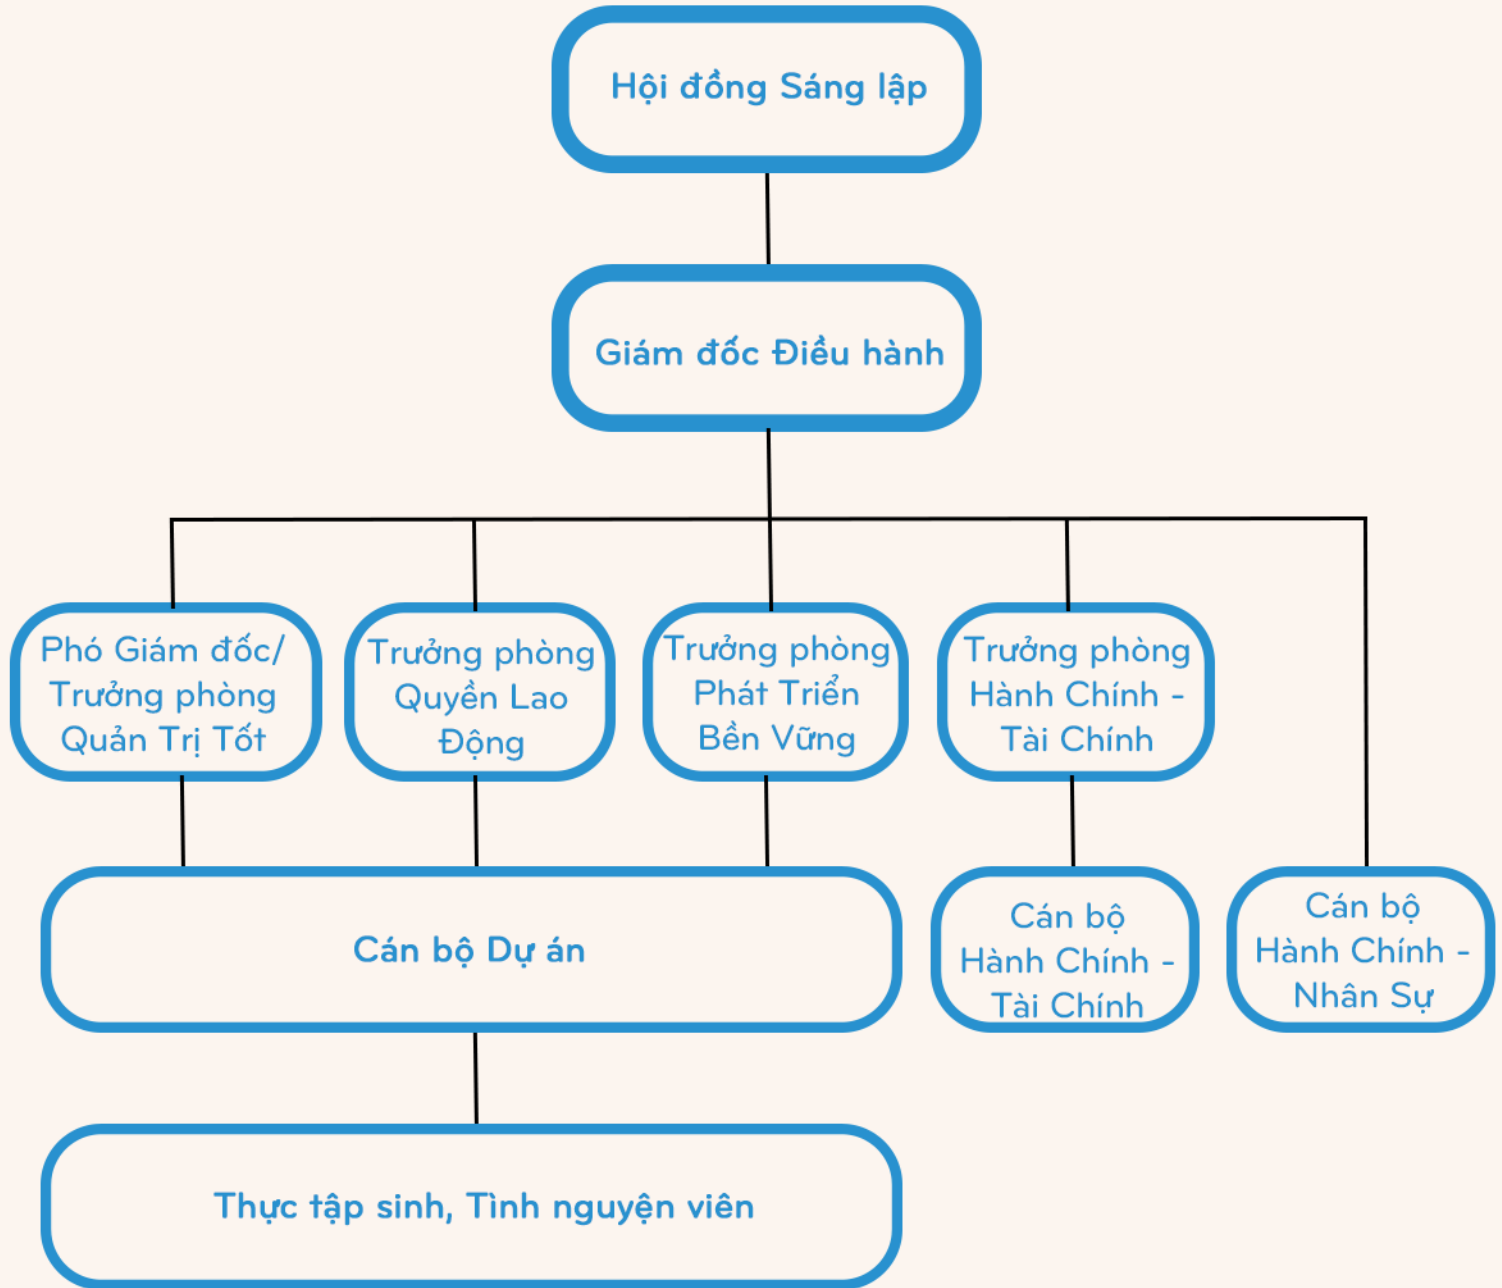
Hội đồng Sáng lập

Giám đốc Điều hành

Phó Giám đốc/ Trưởng phòng Quản Trị Tốt

Trưởng phòng Quyền Lao Động

Trưởng phòng Phát Triển Bền Vững

Trưởng phòng Hành Chính - Tài Chính

Cán bộ Dự án

Cán bộ Hành Chính - Tài Chính

Cán bộ Hành Chính - Nhân Sự

Thực tập sinh, Tình nguyện viên